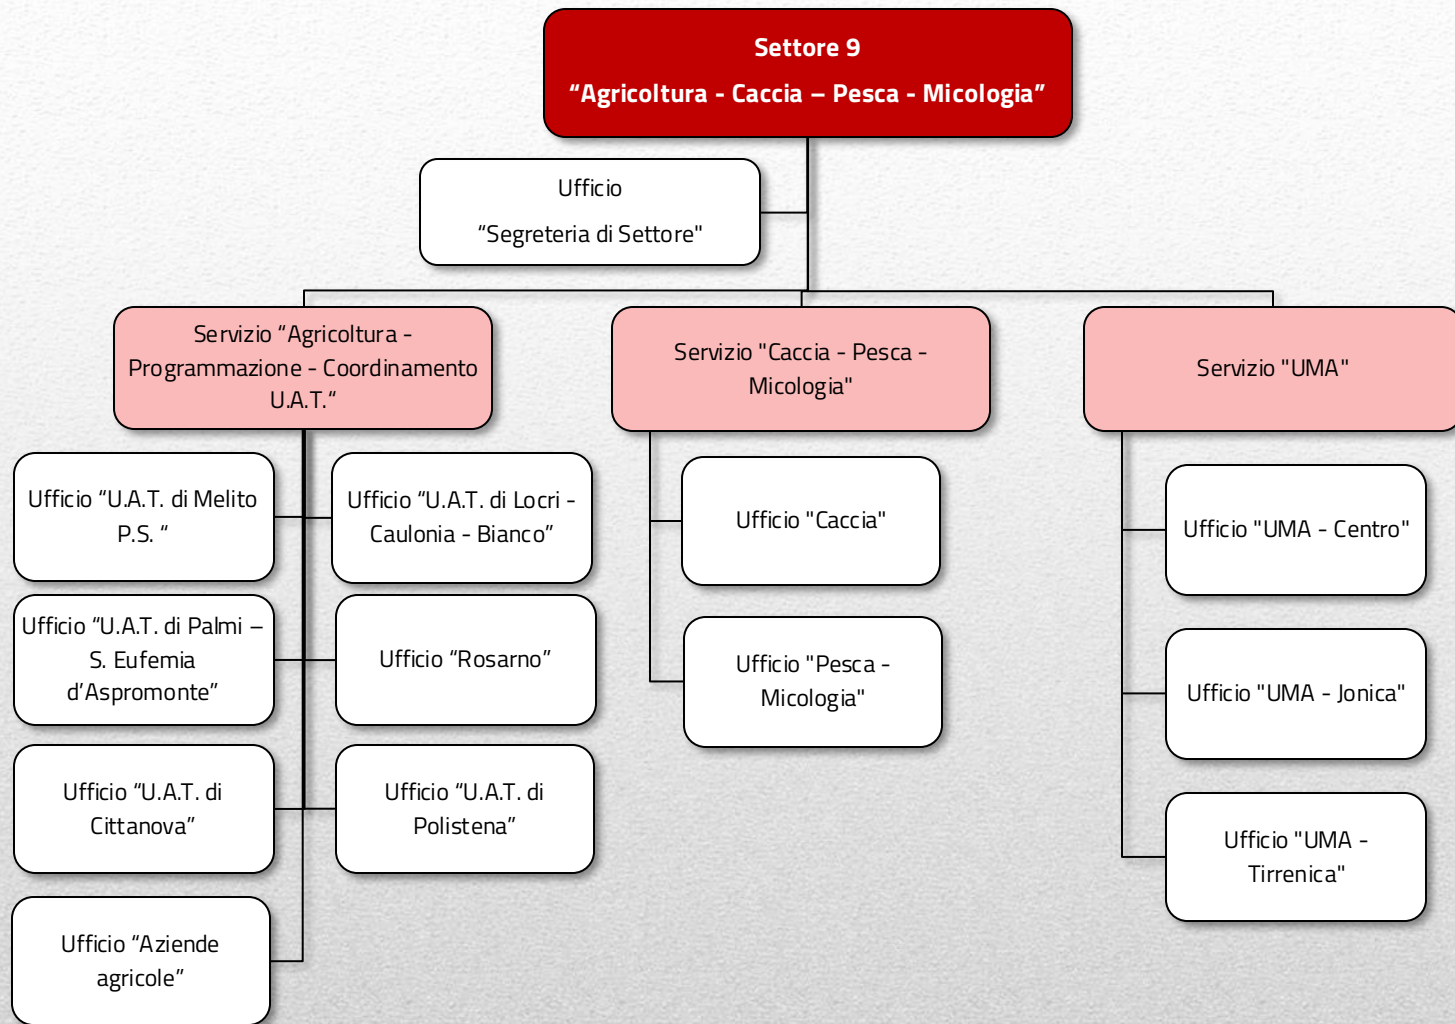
Settore 9
“Agricoltura - Caccia – Pesca - Micologia”

Ufficio
“Segreteria di Settore"

Servizio “Agricoltura - Programmazione - Coordinamento U.A.T.“

Servizio "Caccia - Pesca - Micologia"

Servizio "UMA"

Ufficio “U.A.T. di Melito P.S. “

Ufficio “U.A.T. di Locri - Caulonia - Bianco”

Ufficio “U.A.T. di Palmi – S. Eufemia d’Aspromonte”

Ufficio “Rosarno”

Ufficio “U.A.T. di Cittanova”

Ufficio “U.A.T. di Polistena”

Ufficio “Aziende agricole”

Ufficio "Caccia"

Ufficio "Pesca - Micologia"

Ufficio "UMA - Centro"

Ufficio "UMA - Jonica"

Ufficio "UMA - Tirrenica"